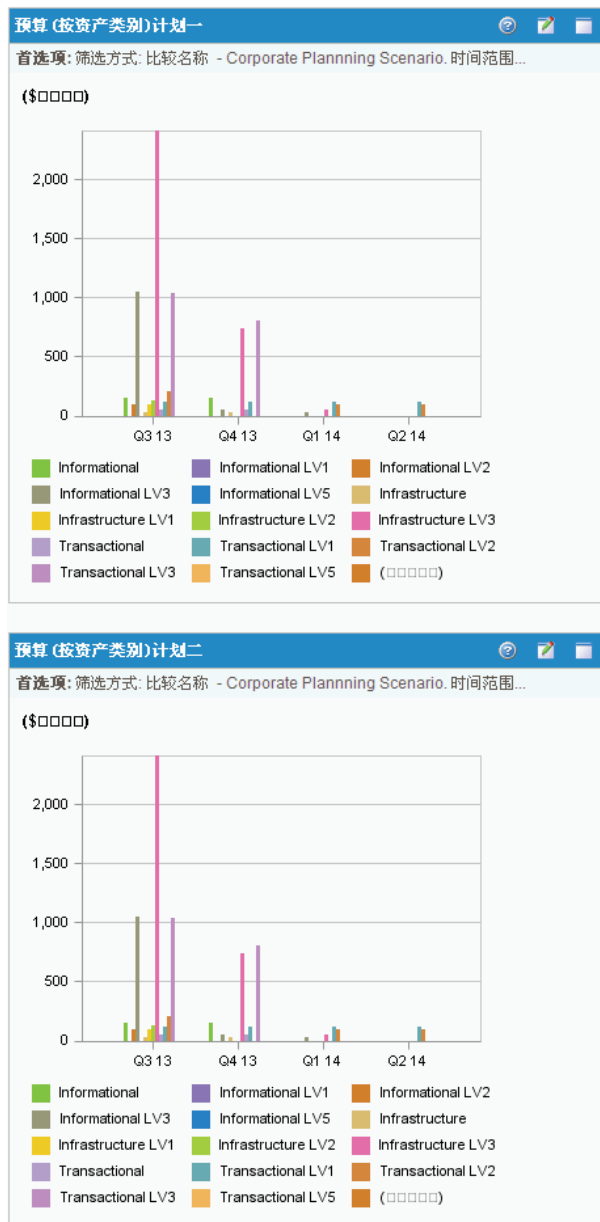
预算 (按资产类别) 计划一

首选项: 筛选方式: 比较名称 - Corporate Plannning Scenario. 时间范围...

($□□□□)

2,000
1,500
1,000
500
0

Q3 13
Q4 13
Q1 14
Q2 14

| | | |
|---|---|---|
| Informational | Informational LV1 | Informational LV2 |
| Informational LV3 | Informational LV5 | Infrastructure |
| Infrastructure LV1 | Infrastructure LV2 | Infrastructure LV3 |
| Transactional | Transactional LV1 | Transactional LV2 |
| Transactional LV3 | Transactional LV5 | (□□□□□□) |

预算 (按资产类别) 计划二

首选项: 筛选方式: 比较名称 - Corporate Plannning Scenario. 时间范围...

($□□□□)

2,000
1,500
1,000
500
0

Q3 13
Q4 13
Q1 14
Q2 14

| | | |
|---|---|---|
| Informational | Informational LV1 | Informational LV2 |
| Informational LV3 | Informational LV5 | Infrastructure |
| Infrastructure LV1 | Infrastructure LV2 | Infrastructure LV3 |
| Transactional | Transactional LV1 | Transactional LV2 |
| Transactional LV3 | Transactional LV5 | (□□□□□□) |